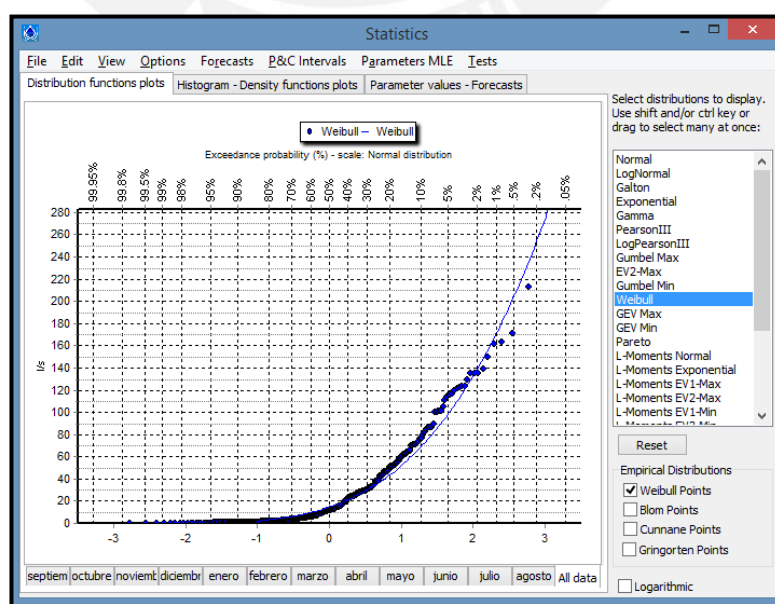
Statistics

File Edit View Options Forecasts P&C Intervals Parameters MLE Tests

Distribution functions plots | Histogram - Density functions plots | Parameter values - Forecasts

Weibull – Weibull

Exceedance probability (%) - scale: Normal distribution

99.95% 99.8% 99.5% 99% 98% 95% 90% 80% 70% 60% 50% 40% 30% 20% 10% 5% 2% 1% .5% .2% .05%

l/s

280 260 240 220 200 180 160 140 120 100 80 60 40 20 0

-3 -2 -1 0 1 2 3

septiem | octubre | noviem | diciembr | enero | febrero | marzo | abril | mayo | junio | julio | agosto | All data

Select distributions to display. Use shift and/or ctrl key or drag to select many at once:

Normal
LogNormal
Galton
Exponential
Gamma
PearsonIII
LogPearsonIII
Gumbel Max
EV2-Max
Gumbel Min
Weibull
GEV Max
GEV Min
Pareto
L-Moments Normal
L-Moments Exponential
L-Moments EV1-Max
L-Moments EV2-Max
L-Moments EV1-Min

Reset

Empirical Distributions
Weibull Points
Blom Points
Cunnane Points
Gringorten Points

Logarithmic